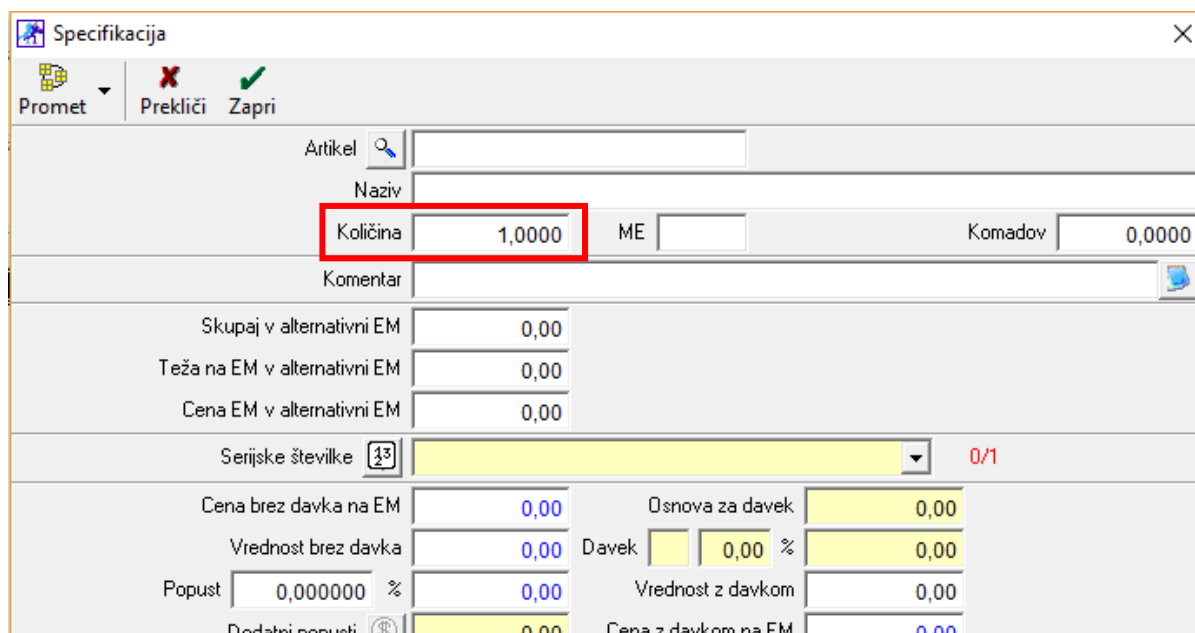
Specifikacija

Promet
Prekliči
Zapri

Artikel
Naziv
Količina 1,0000
ME
Komadov 0,0000
Komentar

Skupaj v alternativni EM 0,00
Teža na EM v alternativni EM 0,00
Cena EM v alternativni EM 0,00

Serijske številke 0/1

Cena brez davka na EM 0,00
Osnova za davek 0,00
Vrednost brez davka 0,00
Davek 0,00 % 0,00
Popust 0,000000 % 0,00
Vrednost z davkom 0,00
Dodatni popusti 0,00
Cena z davkom na EM 0,00